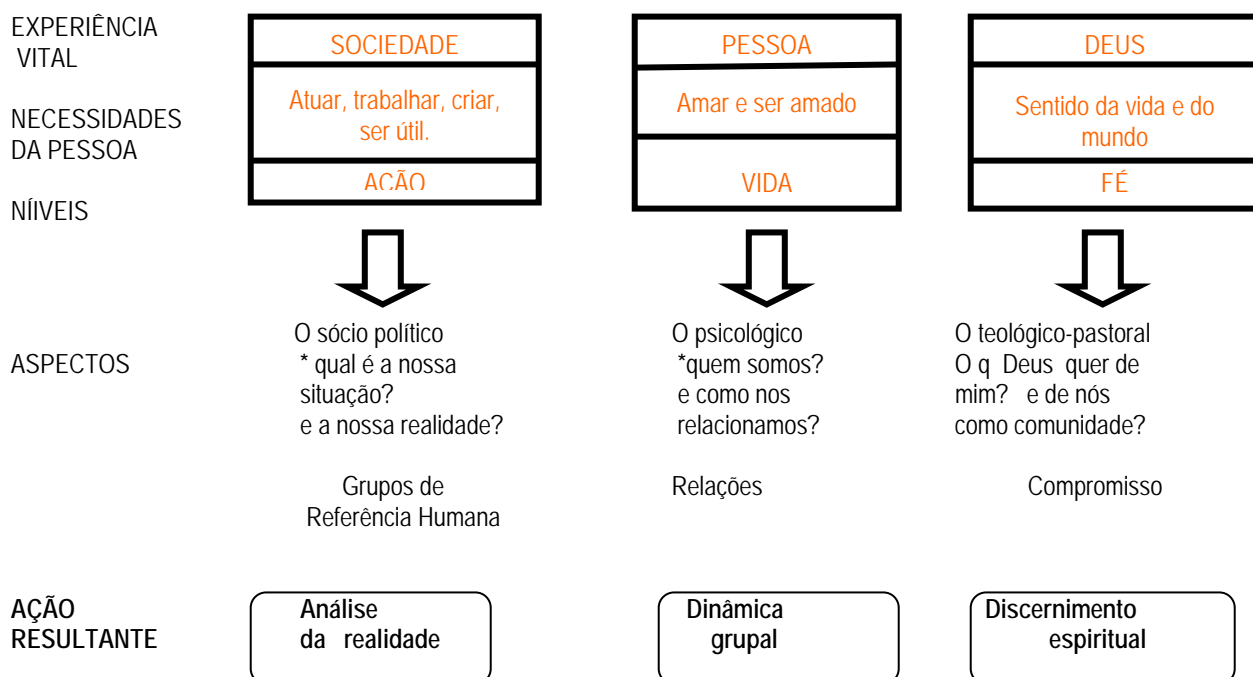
EXPERIÊNCIA VITAL

NECESSIDADES DA PESSOA

NÍIVEIS

SOCIEDADE

Atuar, trabalhar, criar, ser útil.

AÇÃO

PESSOA

Amar e ser amado

VIDA

DEUS

Sentido da vida e do mundo

FÉ

ASPECTOS

O sócio político
* qual é a nossa situação?
e a nossa realidade?

O psicológico
*quem somos?
e como nos relacionamos?

O teológico-pastoral
O q Deus quer de mim? e de nós como comunidade?

Grupos de Referência Humana

Relações

Compromisso

AÇÃO RESULTANTE

Análise da realidade

Dinâmica grupal

Discernimento espiritual